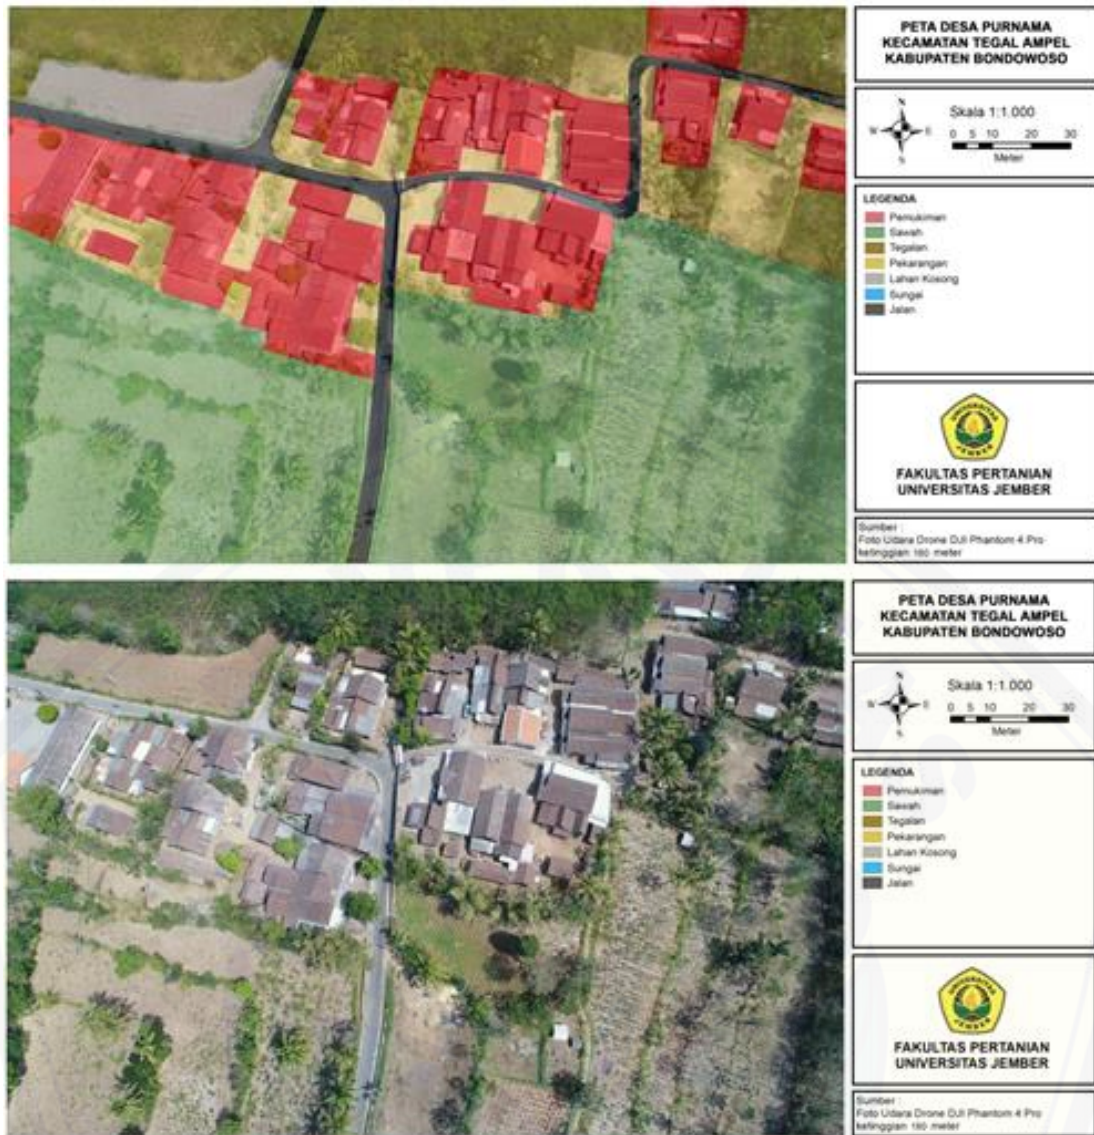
PETA DESA PURNAMA
KECAMATAN TEGAL AMPEL
KABUPATEN BONDOWOSO

Skala 1:1.000
0 5 10 20 30
Meter

LEGENDA
Pemukiman
Sawah
Tegalan
Pekarangan
Lahan Kosong
Sungai
Jalan

UNIVERSITAS JEMBER

FAKULTAS PERTANIAN
UNIVERSITAS JEMBER

Sumber :
Foto Udara Drone DJI Phantom 4 Pro
ketinggian 180 meter

PETA DESA PURNAMA
KECAMATAN TEGAL AMPEL
KABUPATEN BONDOWOSO

Skala 1:1.000
0 5 10 20 30
Meter

LEGENDA
Pemukiman
Sawah
Tegalan
Pekarangan
Lahan Kosong
Sungai
Jalan

UNIVERSITAS JEMBER

FAKULTAS PERTANIAN
UNIVERSITAS JEMBER

Sumber :
Foto Udara Drone DJI Phantom 4 Pro
ketinggian 180 meter